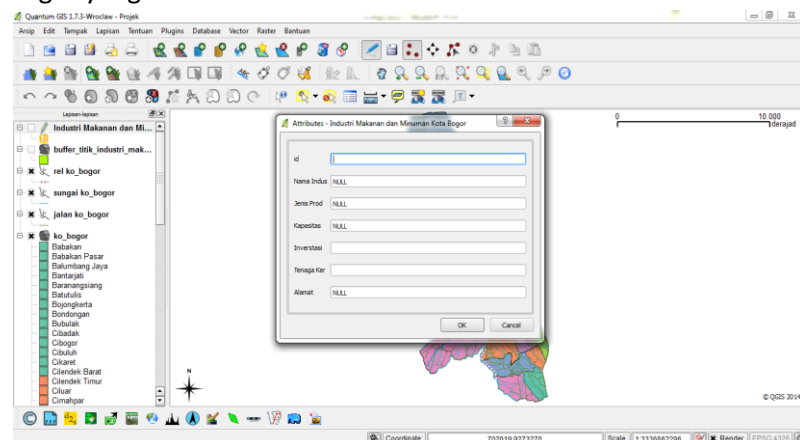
Quantum GIS 1.7.3-Wroclaw - Projek

Arsip Edit Tampak Lapisan Tentuan Plugins Database Vector Raster Bantuan

Lapisan-lapisan

Industri Makanan dan Mi...

buffer_titik_industri_mak...

rel ko_bogor

sungai ko_bogor

jalan ko_bogor

ko_bogor
Babakan
Babakan Pasar
Balumbang Jaya
Bantarjati
Baranangsiang
Batutulis
Bojongkerta
Bondongan
Bubulak
Cibadak
Cibogor
Cibuluh
Cikaret
Cilendek Barat
Cilendek Timur
Ciluar
Cimahpar

Attributes - Industri Makanan dan Minuman Kota Bogor

id

Nama Indus NULL

Jenis Prod NULL

Kapasitas NULL

Inverstasi

Tenaga Ker

Alamat NULL

OK Cancel

0

10.000
derajad

N

© QGIS 2014

Coordinate: 702019,9273279 Scale 1:3336662296 Render EPSG:4326